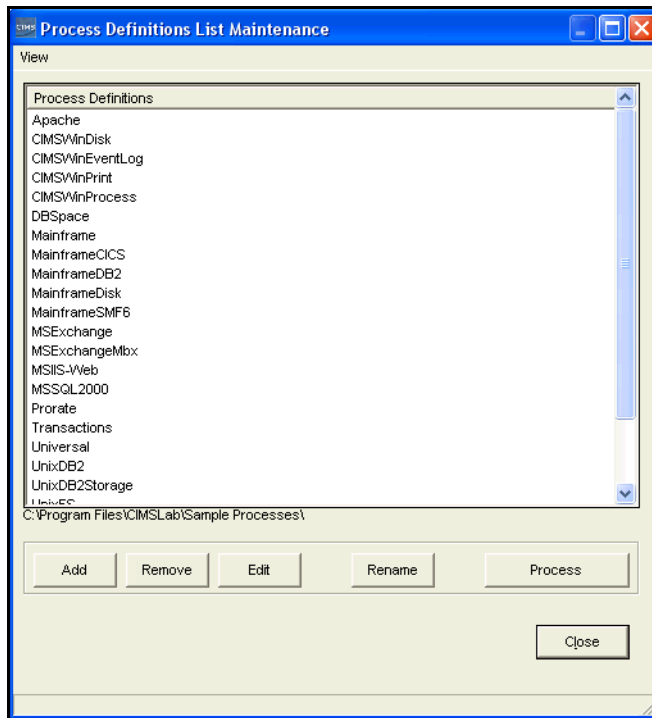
Process Definitions List Maintenance

View

Process Definitions

Apache
CIMSWinDisk
CIMSWinEventLog
CIMSWinPrint
CIMSWinProcess
DBSpace
Mainframe
MainframeCICS
MainframeDB2
MainframeDisk
MainframeSMF6
MSExchange
MSExchangeMbx
MSIIS-Web
MSSQL2000
Prorate
Transactions
Universal
UnixDB2
UnixDB2Storage
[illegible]

C:\Program Files\CIMSLab\Sample Processes\

Add
Remove
Edit
Rename
Process

Close